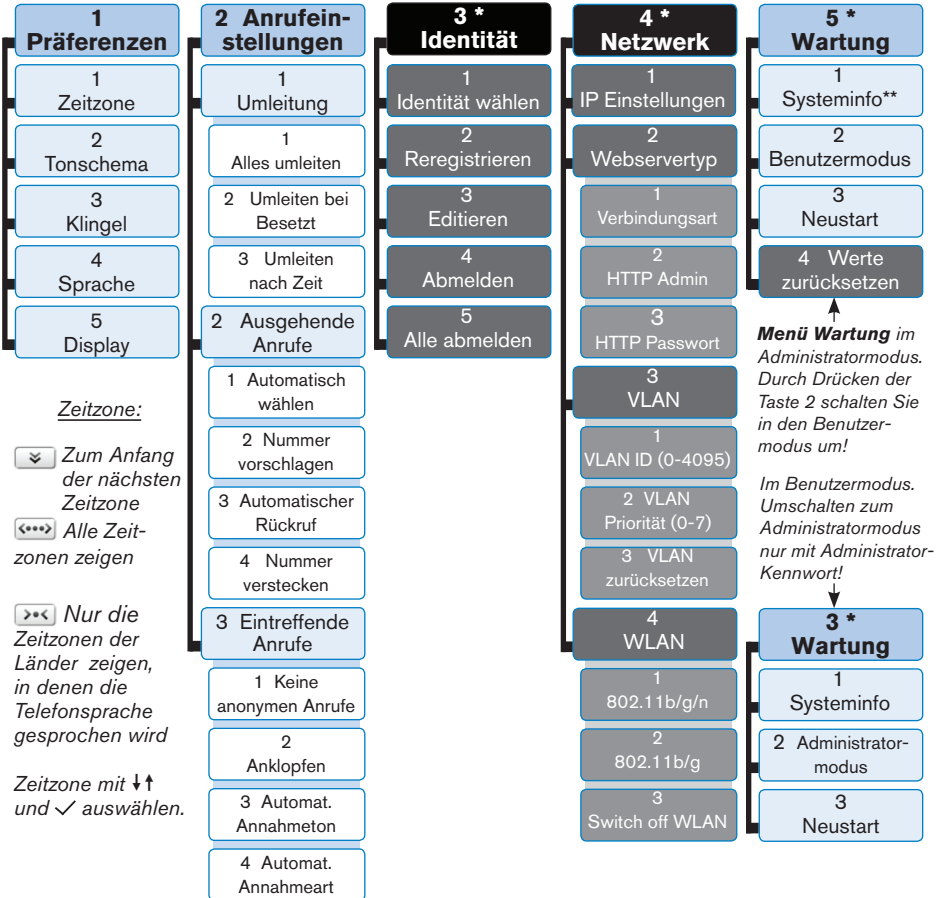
1 Präferenzen

1 Zeitzone

2 Tonschema

3 Klingel

4 Sprache

5 Display

Zeitzone:

Zum Anfang der nächsten Zeitzone

Alle Zeitzonen zeigen

Nur die Zeitzonen der Länder zeigen, in denen die Telefonsprache gesprochen wird

Zeitzone mit ↓↑ und ✓ auswählen.

2 Anrufeinstellungen

1 Umleitung

1 Alles umleiten

2 Umleiten bei Besetzt

3 Umleiten nach Zeit

2 Ausgehende Anrufe

1 Automatisch wählen

2 Nummer vorschlagen

3 Automatischer Rückruf

4 Nummer verstecken

3 Eintreffende Anrufe

1 Keine anonymen Anrufe

2 Anklopfen

3 Automat. Annahmeton

4 Automat. Annahmeart

3 * Identität

1 Identität wählen

2 Reregistrieren

3 Editieren

4 Abmelden

5 Alle abmelden

4 * Netzwerk

1 IP Einstellungen

2 Webservertyp

1 Verbindungsart

2 HTTP Admin

3 HTTP Passwort

3 VLAN

1 VLAN ID (0-4095)

2 VLAN Priorität (0-7)

3 VLAN zurücksetzen

4 WLAN

1 802.11b/g/n

2 802.11b/g

3 Switch off WLAN

5 * Wartung

1 Systeminfo**

2 Benutzermodus

3 Neustart

4 Werte zurücksetzen

Menü Wartung im Administratormodus. Durch Drücken der Taste 2 schalten Sie in den Benutzermodus um!

Im Benutzermodus. Umschalten zum Administratormodus nur mit Administrator-Kennwort!

3 * Wartung

1 Systeminfo

2 Administratormodus

3 Neustart